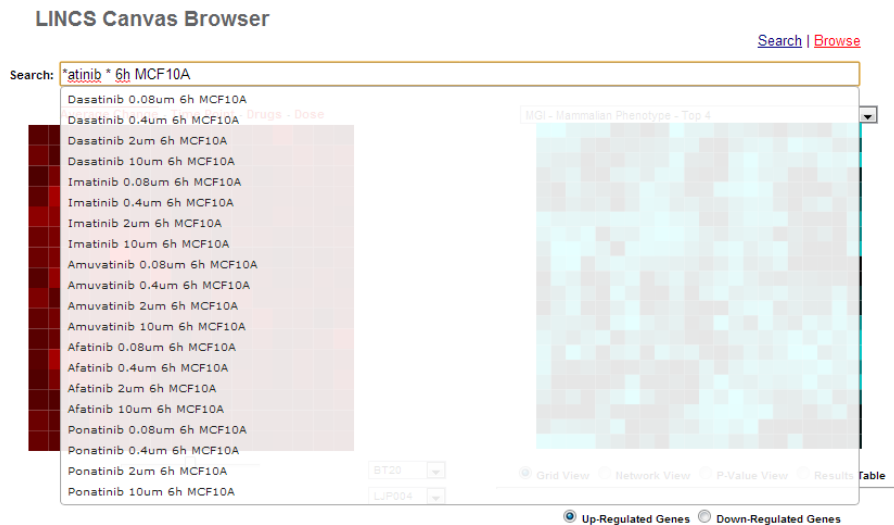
LINCS Canvas Browser

Search | Browse

Search: *atinib * 6h MCF10A

Dasatinib 0.08um 6h MCF10A
Dasatinib 0.4um 6h MCF10A
Dasatinib 2um 6h MCF10A
Dasatinib 10um 6h MCF10A
Imatinib 0.08um 6h MCF10A
Imatinib 0.4um 6h MCF10A
Imatinib 2um 6h MCF10A
Imatinib 10um 6h MCF10A
Amuvatinib 0.08um 6h MCF10A
Amuvatinib 0.4um 6h MCF10A
Amuvatinib 2um 6h MCF10A
Amuvatinib 10um 6h MCF10A
Afatinib 0.08um 6h MCF10A
Afatinib 0.4um 6h MCF10A
Afatinib 2um 6h MCF10A
Afatinib 10um 6h MCF10A
Ponatinib 0.08um 6h MCF10A
Ponatinib 0.4um 6h MCF10A
Ponatinib 2um 6h MCF10A
Ponatinib 10um 6h MCF10A

Drugs - Dose

MGI - Mammalian Phenotype - Top 4

BT20

LJP004

Grid View Network View P-Value View Results Table

Up-Regulated Genes Down-Regulated Genes